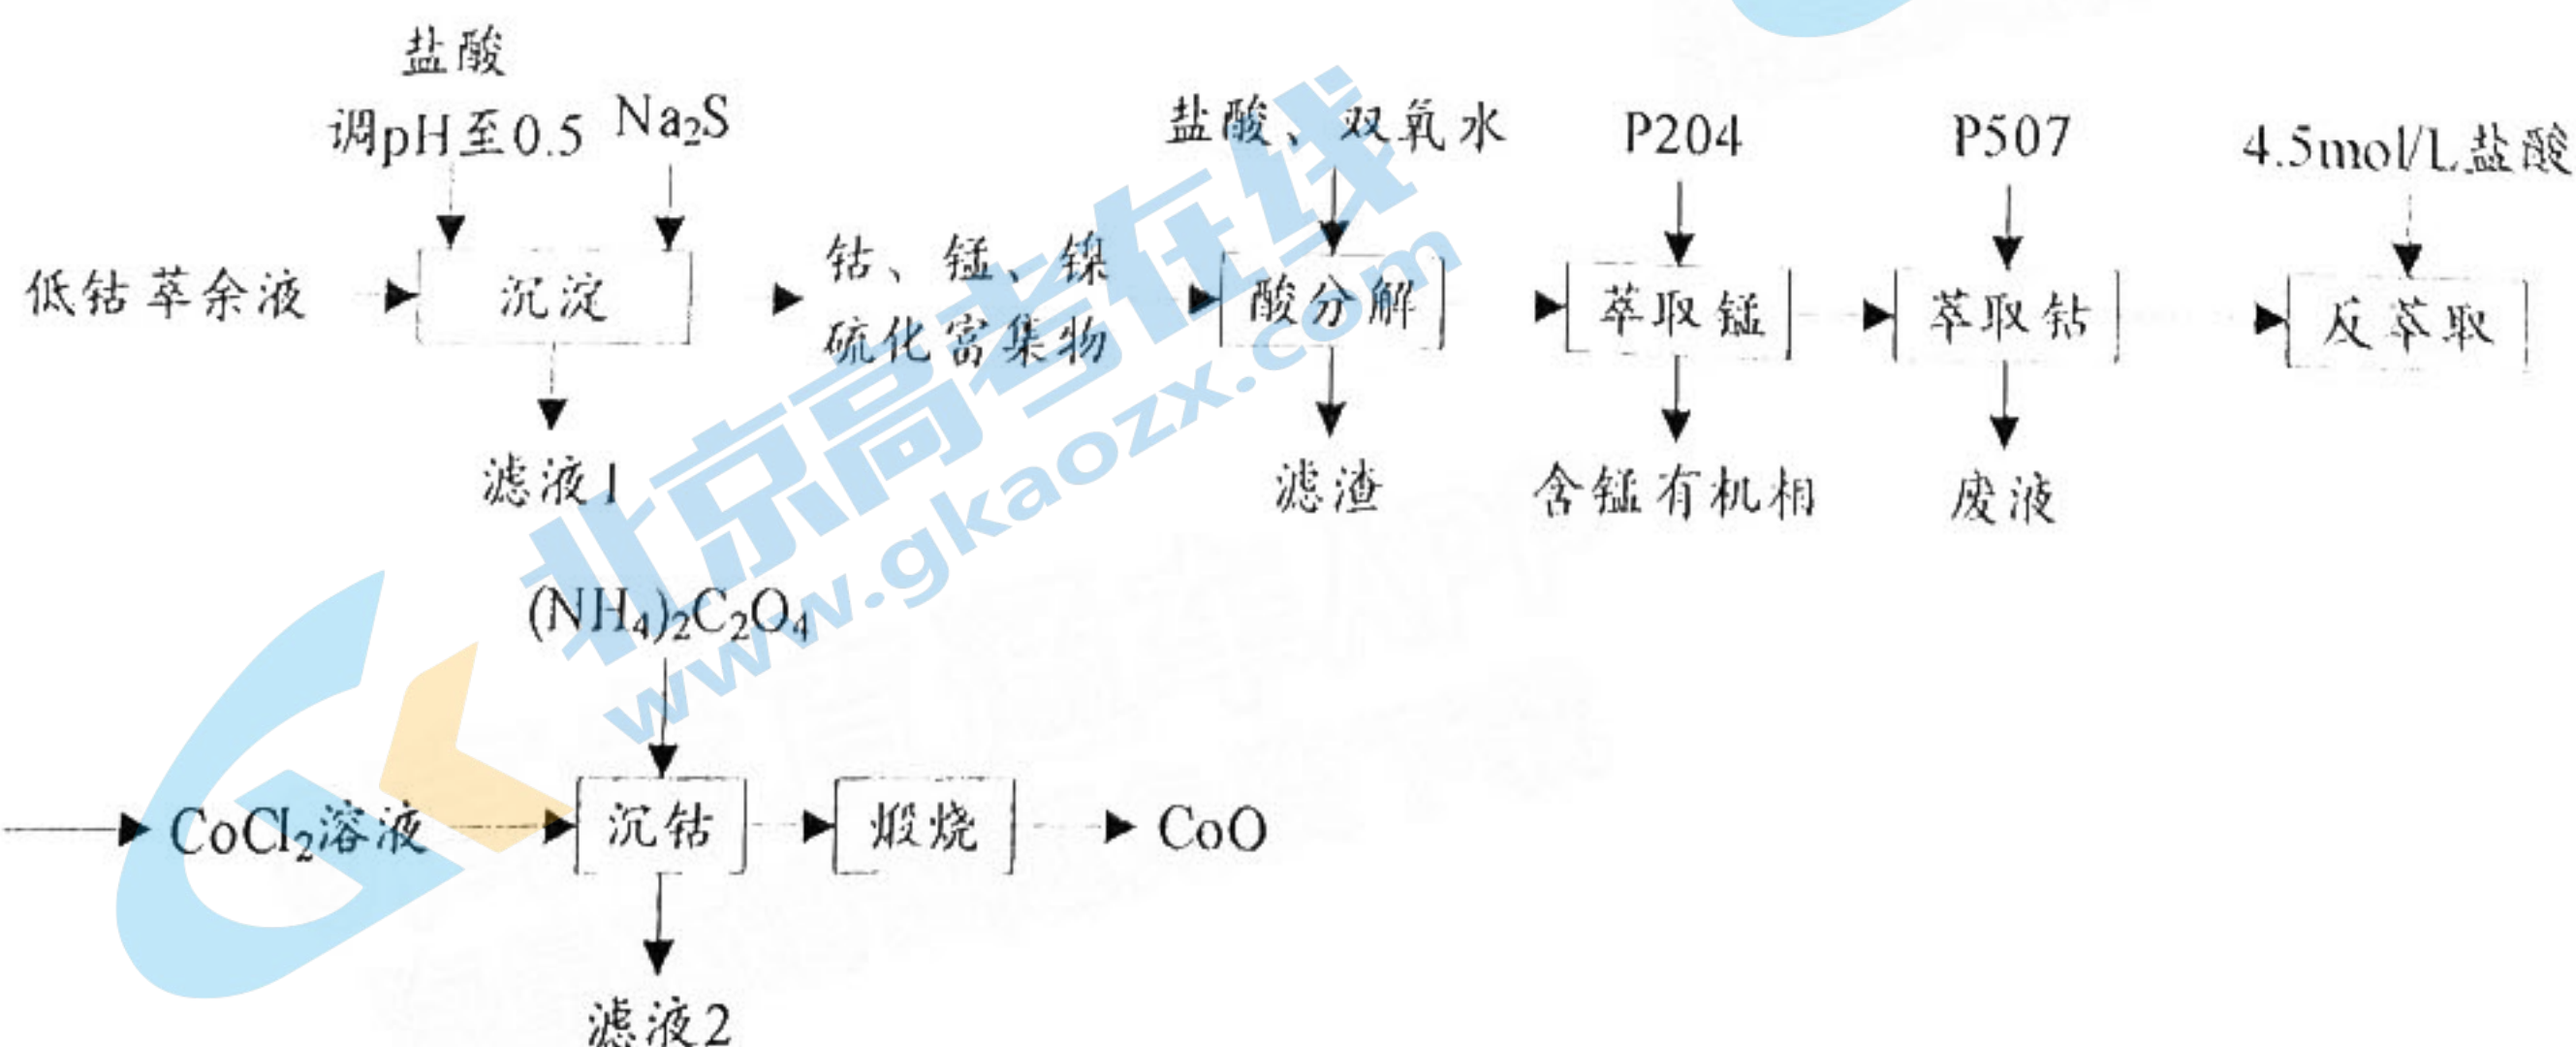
盐酸
调pH至0.5
$Na_2S$
盐酸、双氧水
P204
P507
4.5mol/L盐酸

低钴萃余液
沉淀
钴、锰、镍硫化富集物
酸分解
萃取锰
萃取钴
反萃取

滤液1
滤渣
含锰有机相
废液

北京高考在线
www.gkaozx.com

$(NH_4)_2C_2O_4$

$CoCl_2$溶液
沉钴
煅烧
CoO

滤液2